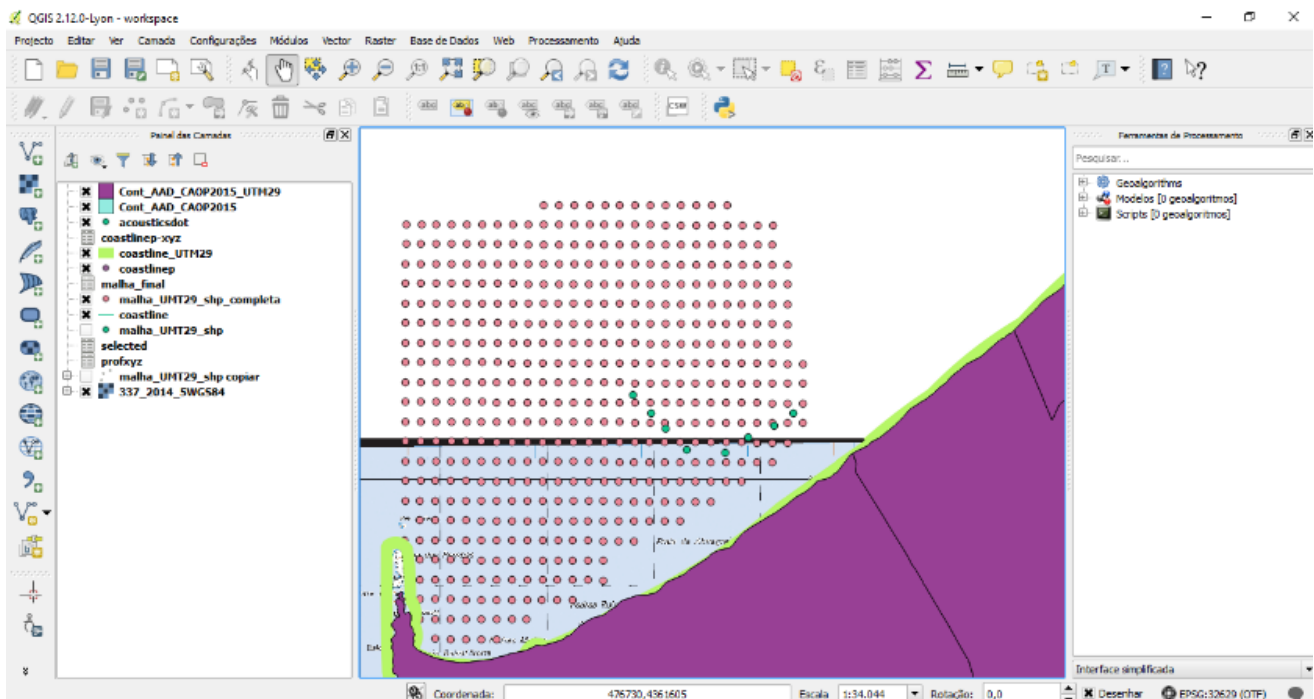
QGIS 2.12.0-Lyon - workspace

Projecto Editar Ver Camada Configurações Módulos Vector Raster Base de Dados Web Processamento Ajuda

Painel das Camadas

Cont_AAD_CAOP2015_UTM29
Cont_AAD_CAOP2015
acousticsdot
coastlinep-xyz
coastline_UTM29
coastlinep
malha_final
malha_UMT29_shp_completa
coastline
malha_UMT29_shp
selected
profxyz
malha_UMT29_shp copiar
337_2014_5WGS84

Ferramentas de Processamento

Pesquisar...

Geoalgorithms
Modelos [0 geoalgoritmos]
Scripts [0 geoalgoritmos]

Interface simplificada

Coordenada: 476730,4361605 Escala 1:34.044 Rotação: 0,0 Desenhar EPSG:32629 (OTF)